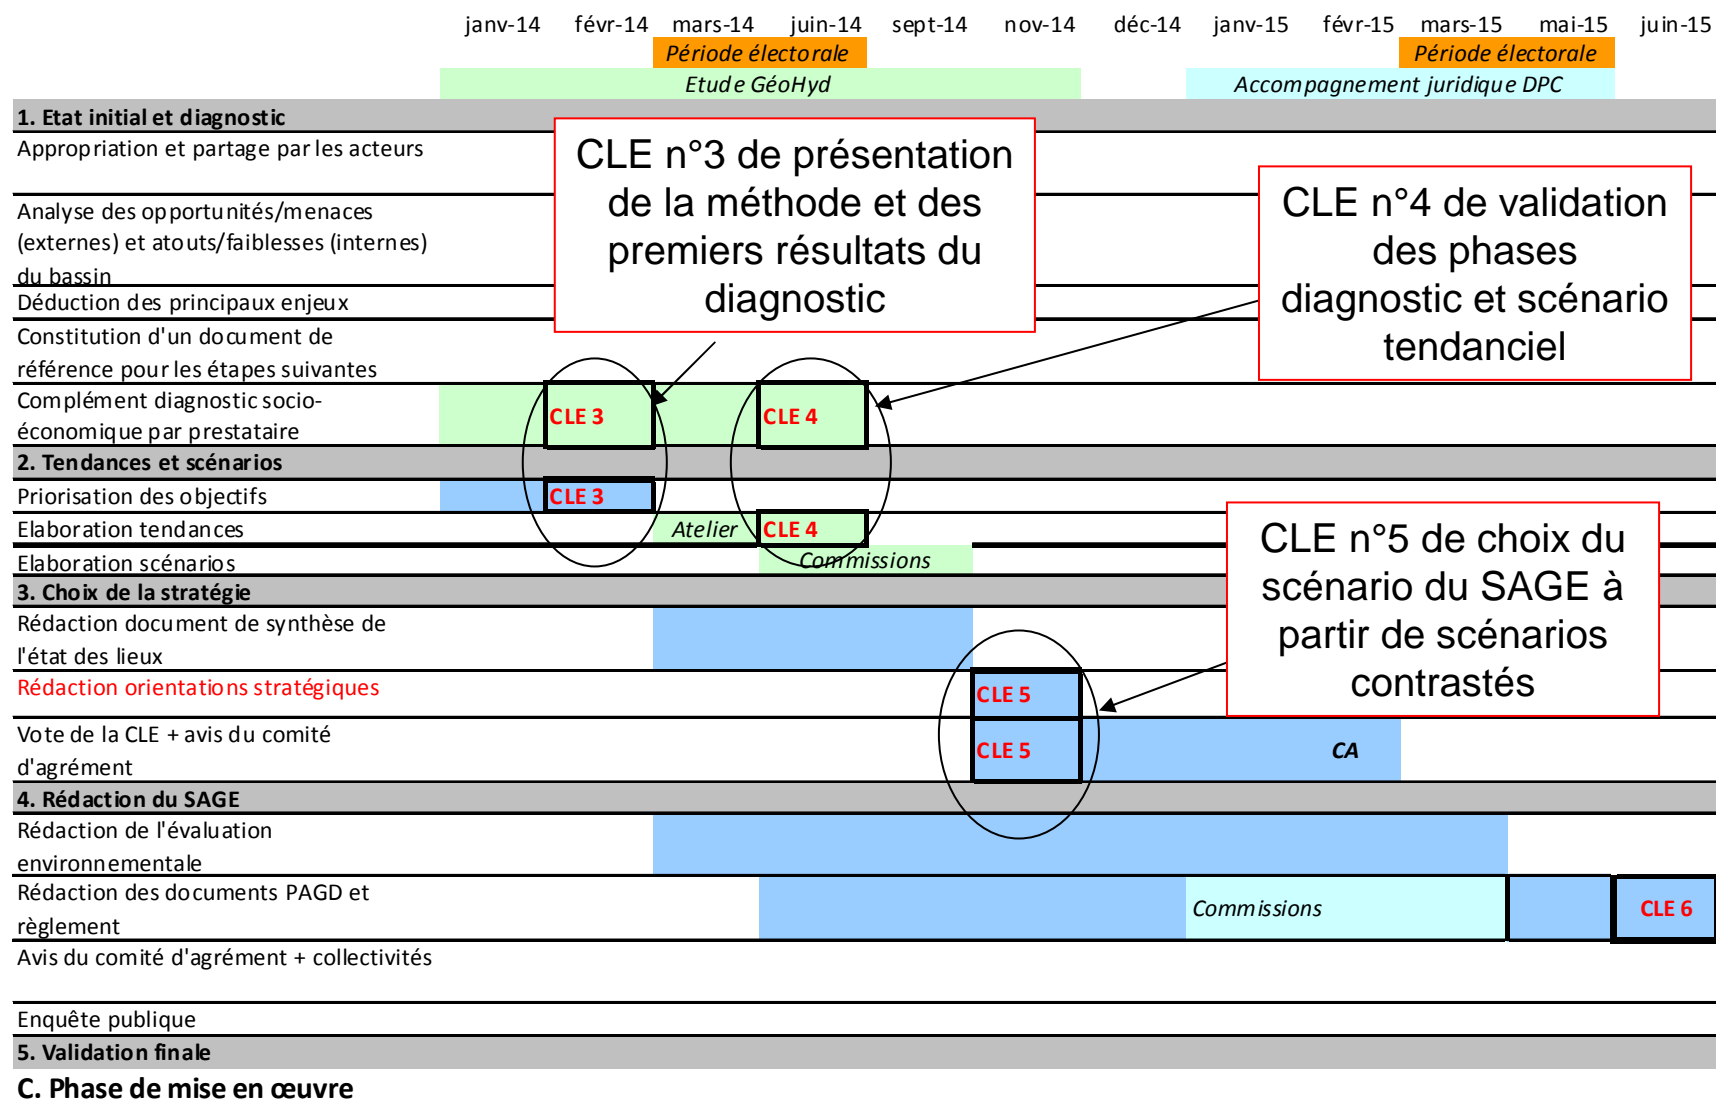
| | janv-14 | févr-14 | mars-14 | juin-14 | sept-14 | nov-14 | déc-14 | janv-15 | févr-15 | mars-15 | mai-15 | juin-15 |
|---|---|---|---|---|---|---|---|---|---|---|---|---|

Période électorale

Période électorale

Etude GéoHyd

Accompagnement juridique DPC

1. Etat initial et diagnostic

Appropriation et partage par les acteurs

Analyse des opportunités/menaces (externes) et atouts/faiblesses (internes) du bassin

Déduction des principaux enjeux

Constitution d'un document de référence pour les étapes suivantes

Complément diagnostic socio-économique par prestataire

CLE 3

CLE 4

2. Tendances et scénarios

Priorisation des objectifs

CLE 3

Elaboration tendances

Atelier

CLE 4

Elaboration scénarios

Commissions

3. Choix de la stratégie

Rédaction document de synthèse de l'état des lieux

Rédaction orientations stratégiques

CLE 5

Vote de la CLE + avis du comité d'agrément

CLE 5

CA

4. Rédaction du SAGE

Rédaction de l'évaluation environnementale

Rédaction des documents PAGD et règlement

Commissions

CLE 6

Avis du comité d'agrément + collectivités

Enquête publique

5. Validation finale

C. Phase de mise en œuvre

CLE n°3 de présentation de la méthode et des premiers résultats du diagnostic

CLE n°4 de validation des phases diagnostic et scénario tendanciel

CLE n°5 de choix du scénario du SAGE à partir de scénarios contrastés